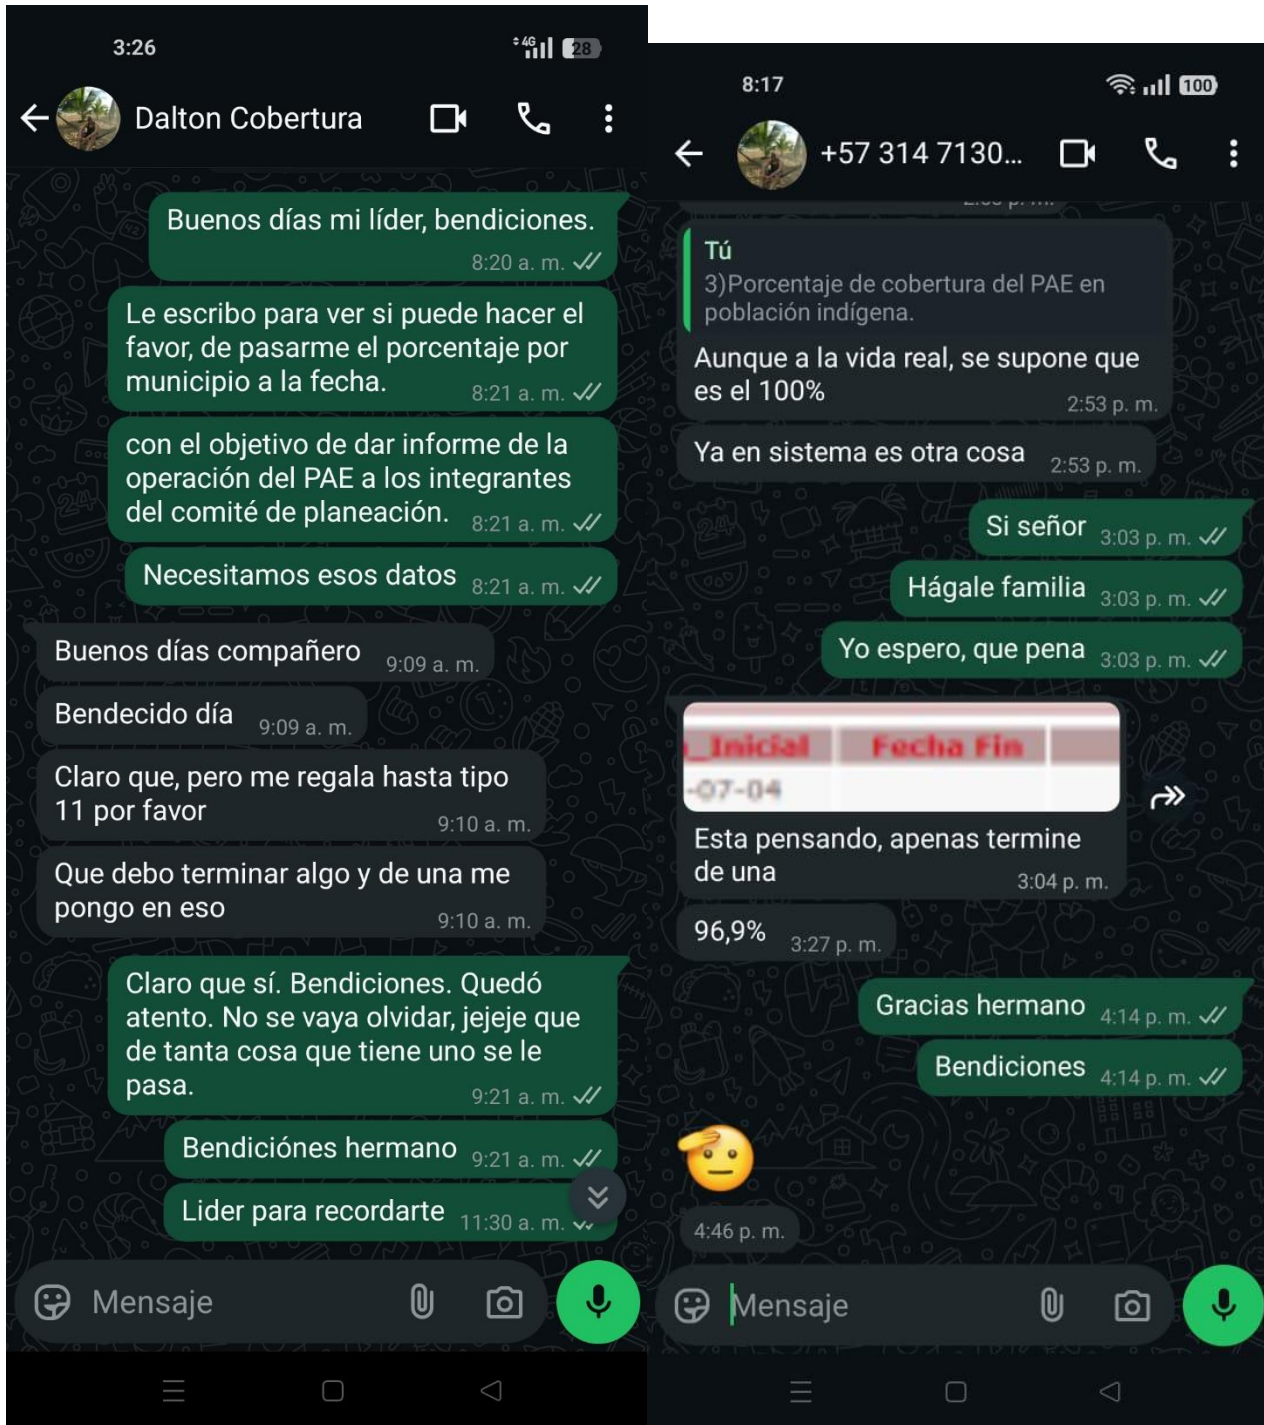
3:26

28

Dalton Cobertura

Buenos días mi líder, bendiciones. 8:20 a. m.

Le escribo para ver si puede hacer el favor, de pasarme el porcentaje por municipio a la fecha. 8:21 a. m.

con el objetivo de dar informe de la operación del PAE a los integrantes del comité de planeación. 8:21 a. m.

Necesitamos esos datos 8:21 a. m.

Buenos días compañero 9:09 a. m.

Bendecido día 9:09 a. m.

Claro que, pero me regala hasta tipo 11 por favor 9:10 a. m.

Que debo terminar algo y de una me pongo en eso 9:10 a. m.

Claro que sí. Bendiciones. Quedó atento. No se vaya olvidar, jejeje que de tanta cosa que tiene uno se le pasa. 9:21 a. m.

Bendiciónes hermano 9:21 a. m.

Lider para recordarte 11:30 a. m.

Mensaje

8:17

100

+57 314 7130...

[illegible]

Tú
3)Porcentaje de cobertura del PAE en población indígena.

Aunque a la vida real, se supone que es el 100% 2:53 p. m.

Ya en sistema es otra cosa 2:53 p. m.

Si señor 3:03 p. m.

Hágale familia 3:03 p. m.

Yo espero, que pena 3:03 p. m.

_Inicial Fecha Fin
-07-04

Esta pensando, apenas termine de una 3:04 p. m.

96,9% 3:27 p. m.

Gracias hermano 4:14 p. m.

Bendiciones 4:14 p. m.

4:46 p. m.

Mensaje